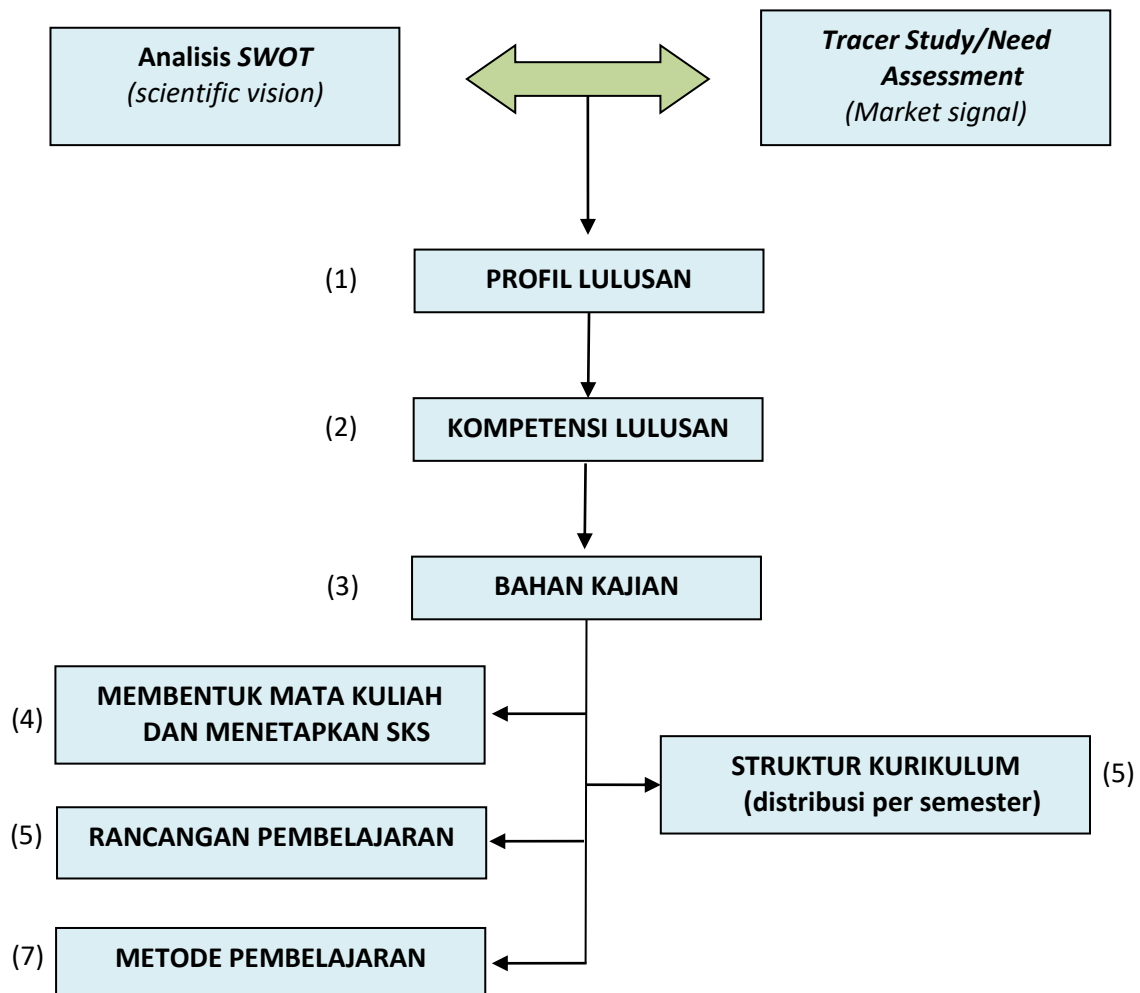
Analisis *SWOT*
*(scientific vision)*

*Tracer Study/Need Assessment*
*(Market signal)*

(1) PROFIL LULUSAN

(2) KOMPETENSI LULUSAN

(3) BAHAN KAJIAN

(4) MEMBENTUK MATA KULIAH DAN MENETAPKAN SKS

STRUKTUR KURIKULUM (distribusi per semester) (5)

(5) RANCANGAN PEMBELAJARAN

(7) METODE PEMBELAJARAN